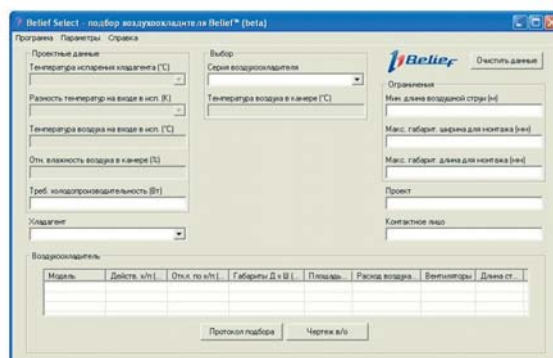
Belief Select - подбор воздухоохладителя Belief® (beta)

Программа Параметры Справка

Проектные данные

Температура испарения хладагента (°C)

Разность температур на входе в исп. (K)

Температура воздуха на входе в исп. (°C)

Отн. влажность воздуха в камере (%)

Треб. холодопроизводительность (Вт)

Хладагент

Выбор

Серия воздухоохладителя

Температура воздуха в камере (°C)

Belief

Очистить данные

Ограничения

Мин. длина воздушной струи (м)

Макс. габарит. ширина для монтажа (мм)

Макс. габарит. длина для монтажа (мм)

Проект

Контактное лицо

Воздухоохладитель

| Модель | Действ. х/п (... | Отк.л. по х/п (... | Габариты Д х Ш (... | Площадь... | Расход воздуха... | Вентиляторы | Длина ст... |
|---|---|---|---|---|---|---|---|
| | | | | | | | |

Протокол подбора

Чертеж в/о